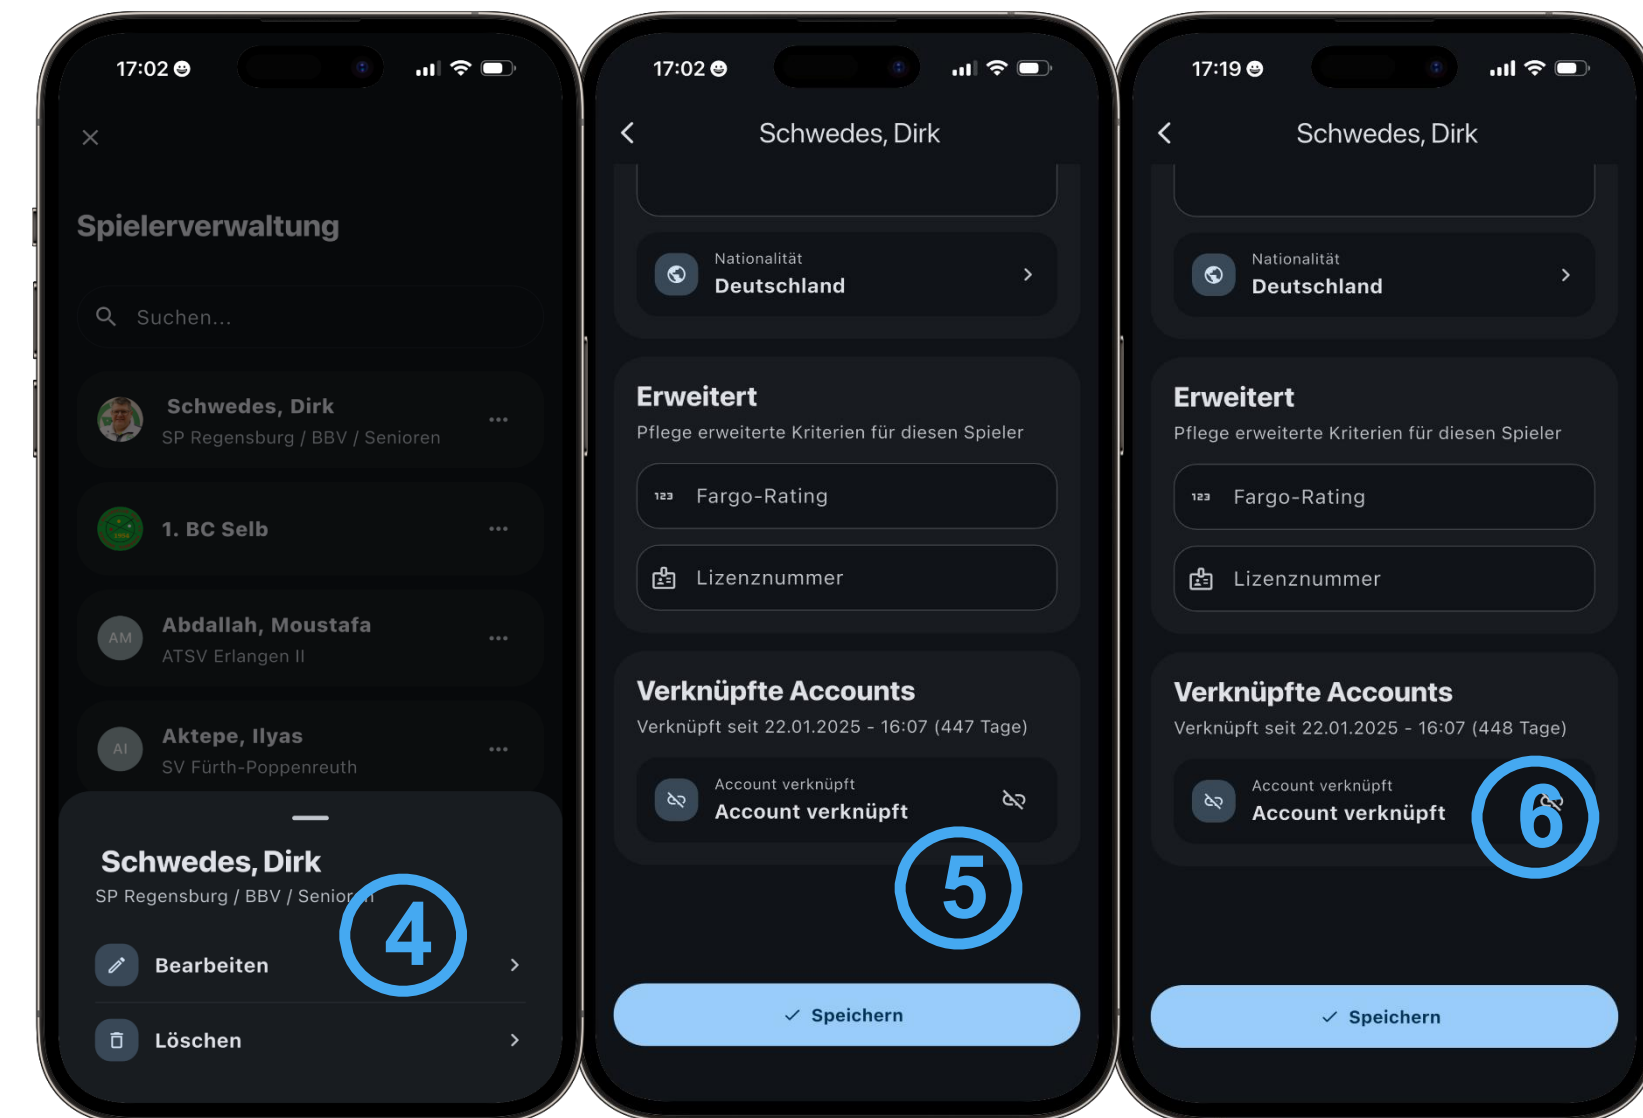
17:02

×

Spielerverwaltung

Suchen...

Schwedes, Dirk
SP Regensburg / BBV / Senioren

1. BC Selb

AM
Abdallah, Moustafa
ATSV Erlangen II

AI
Aktepe, Ilyas
SV Fürth-Poppenreuth

Schwedes, Dirk
SP Regensburg / BBV / Senioren

4

Bearbeiten

Löschen

17:02

Schwedes, Dirk

Nationalität
Deutschland

Erweitert
Pflege erweiterte Kriterien für diesen Spieler

123 Fargo-Rating

Lizenznummer

Verknüpfte Accounts
Verknüpft seit 22.01.2025 - 16:07 (447 Tage)

Account verknüpft
Account verknüpft

5

✓ Speichern

17:19

Schwedes, Dirk

Nationalität
Deutschland

Erweitert
Pflege erweiterte Kriterien für diesen Spieler

123 Fargo-Rating

Lizenznummer

Verknüpfte Accounts
Verknüpft seit 22.01.2025 - 16:07 (448 Tage)

Account verknüpft
Account verknüpft

6

✓ Speichern